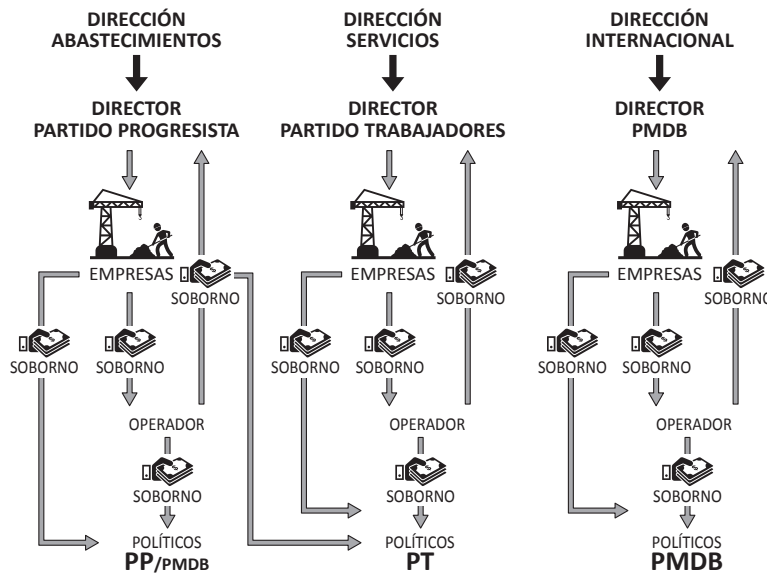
DIRECCIÓN ABASTECIMIENTOS

DIRECTOR PARTIDO PROGRESISTA

EMPRESAS

SOBORNO

SOBORNO

SOBORNO

OPERADOR

SOBORNO

POLÍTICOS
PP/PMDB

DIRECCIÓN SERVICIOS

DIRECTOR PARTIDO TRABAJADORES

EMPRESAS

SOBORNO

SOBORNO

SOBORNO

OPERADOR

SOBORNO

POLÍTICOS
PT

DIRECCIÓN INTERNACIONAL

DIRECTOR PMDB

EMPRESAS

SOBORNO

SOBORNO

SOBORNO

OPERADOR

SOBORNO

POLÍTICOS
PMDB